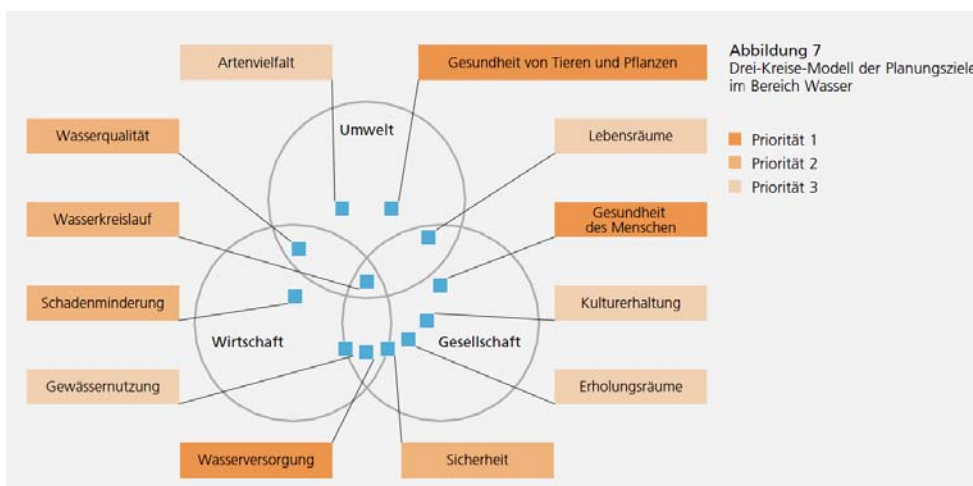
Abbildung 7
Drei-Kreise-Modell der Planungsziele im Bereich Wasser

Priorität 1
Priorität 2
Priorität 3

Artenvielfalt

Gesundheit von Tieren und Pflanzen

Wasserqualität

Lebensräume

Wasserkreislauf

Gesundheit des Menschen

Schadenminderung

Kulturerhaltung

Gewässernutzung

Erholungsräume

Wasserversorgung

Sicherheit

Umwelt

Wirtschaft

Gesellschaft